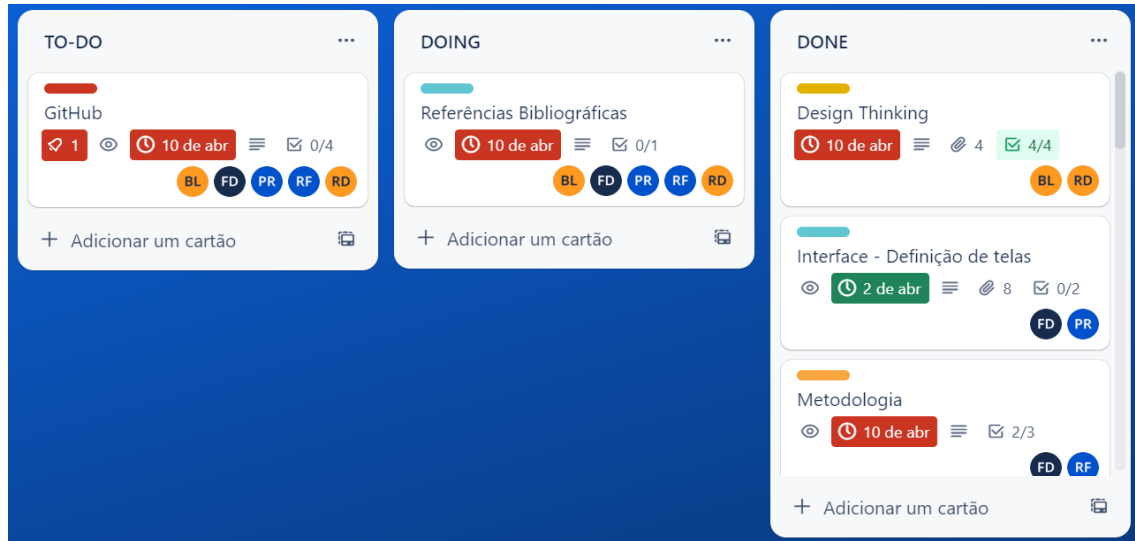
TO-DO ···

GitHub
1 10 de abr 0/4
BL FD PR RF RD

+ Adicionar um cartão

DOING ···

Referências Bibliográficas
10 de abr 0/1
BL FD PR RF RD

+ Adicionar um cartão

DONE ···

Design Thinking
10 de abr 4 4/4
BL RD

Interface - Definição de telas
2 de abr 8 0/2
FD PR

Metodologia
10 de abr 2/3
FD RF

+ Adicionar um cartão